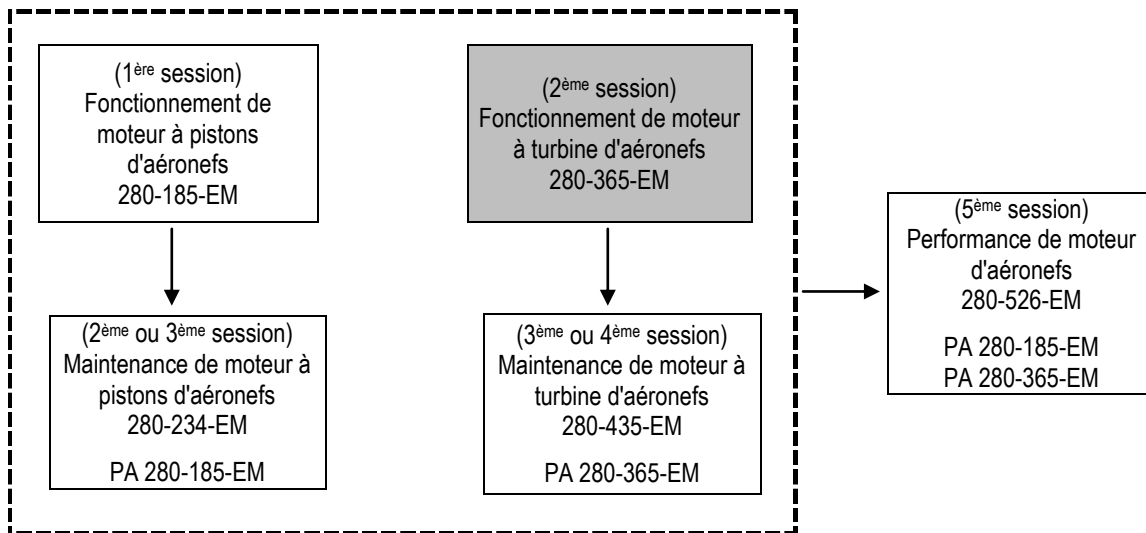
(1$^{ère}$ session)
Fonctionnement de moteur à pistons d'aéronefs
280-185-EM

(2$^{ème}$ session)
Fonctionnement de moteur à turbine d'aéronefs
280-365-EM

(2$^{ème}$ ou 3$^{ème}$ session)
Maintenance de moteur à pistons d'aéronefs
280-234-EM

PA 280-185-EM

(3$^{ème}$ ou 4$^{ème}$ session)
Maintenance de moteur à turbine d'aéronefs
280-435-EM

PA 280-365-EM

(5$^{ème}$ session)
Performance de moteur d'aéronefs
280-526-EM

PA 280-185-EM
PA 280-365-EM